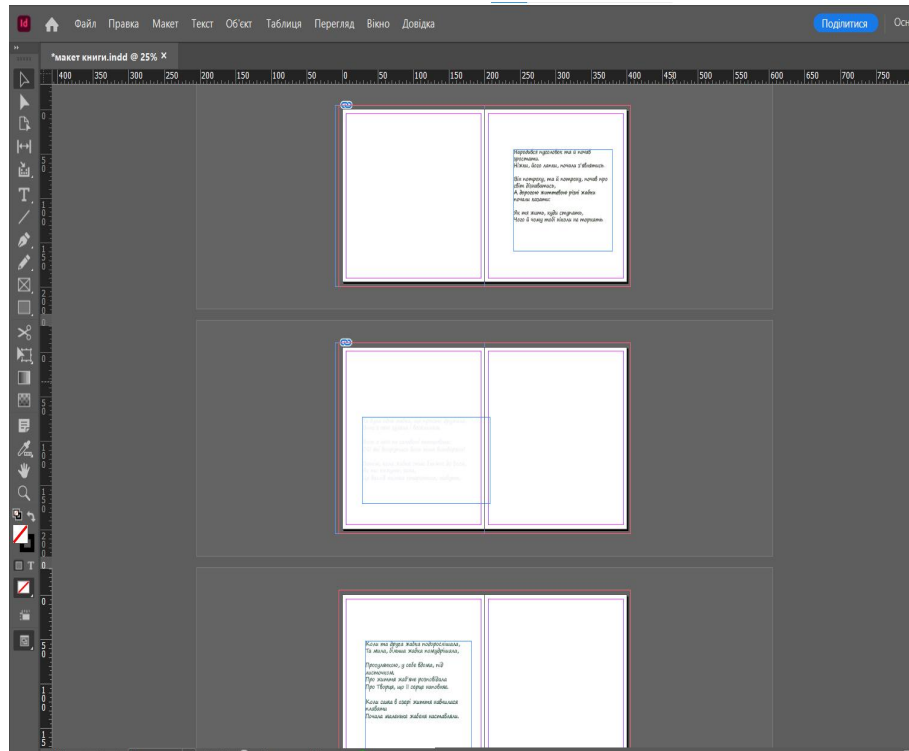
Id Файл Правка Макет Текст Об'єкт Таблиця Перегляд Вікно Довідка Поділитися Осн

*макет книги.indd @ 25% ×

400 350 300 250 200 150 100 50 0 50 100 150 200 250 300 350 400 450 500 550 600 650 700 750

Народився пуголовок та й почав зростати.
Ніжки, його лапки, почали з'являтись.

Він потроху, та й потроху, почав про світ дізнаватися,
А дорогою життєвою різні жабки почали казати:

Як ти жити, куди спрямуйте,
Чого й чому тобі ніколи не мріяти.

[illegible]

Коли та друга жабка подорослішала,
Та мала, більша жабка помудрішала,

Прослухавши, у себе вдома, під настроєм,
Про життя жаб'яче розповідали
Про Творця, що її серце наповнив.

Коли сама в озері життя навчилася плавати
Почала вимагати жабенят наставляти.